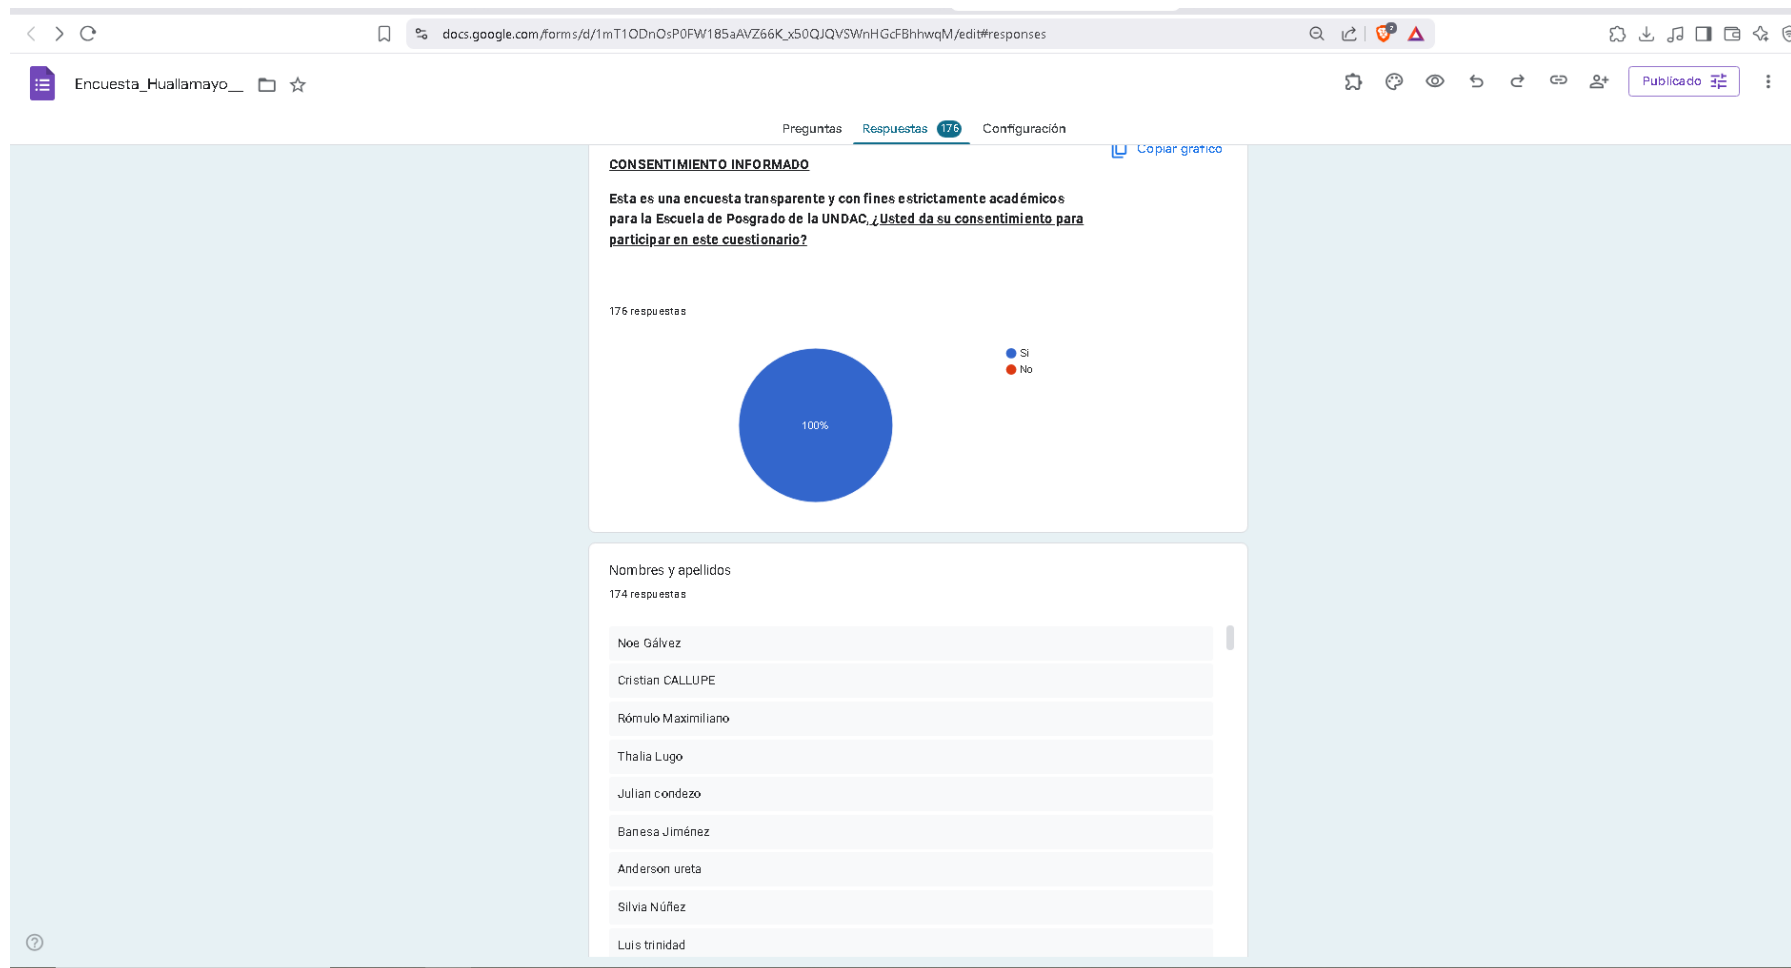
docs.google.com/forms/d/1mT1ODnOsP0FW185aAVZ66K_x50QJQVSWnHGcFBhhwqM/edit#responses

Encuesta_Huallamayo__

Publicado

Preguntas Respuestas 176 Configuración

Copiar gráfico

CONSENTIMIENTO INFORMADO

Esta es una encuesta transparente y con fines estrictamente académicos para la Escuela de Posgrado de la UNDAC. ¿Usted da su consentimiento para participar en este cuestionario?

176 respuestas

Si
No

100%

Nombres y apellidos

174 respuestas

Noe Gálvez

Cristian CALLUPE

Rómulo Maximiliano

Thalia Lugo

Julian condezo

Banesa Jiménez

Anderson ureta

Silvia Núñez

Luis trinidad